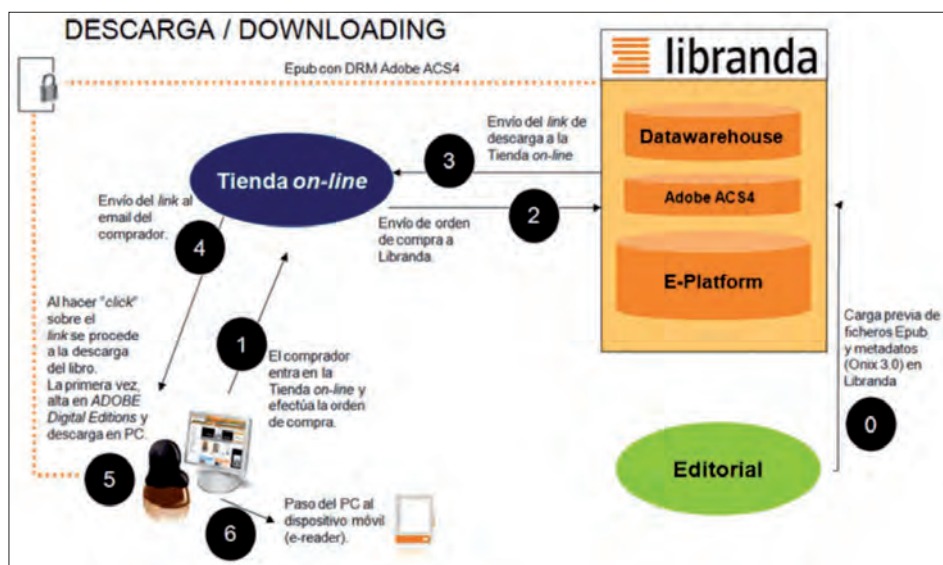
DESCARGA / DOWNLOADING

libranda

Epub con DRM Adobe ACS4

Envío del *link* de descarga a la Tienda *on-line*

3

Datawarehouse

Tienda *on-line*

Envío del *link* al email del comprador.

2

Envío de orden de compra a Libranda.

Adobe ACS4

4

E-Platform

Al hacer "*click*" sobre el *link* se procede a la descarga del libro. La primera vez, alta en *ADOBE Digital Editions* y descarga en PC.

1

El comprador entra en la Tienda *on-line* y efectúa la orden de compra.

Carga previa de ficheros Epub y metadatos (Onix 3.0) en Libranda

0

5

Editorial

6

Paso del PC al dispositivo móvil (e-reader).